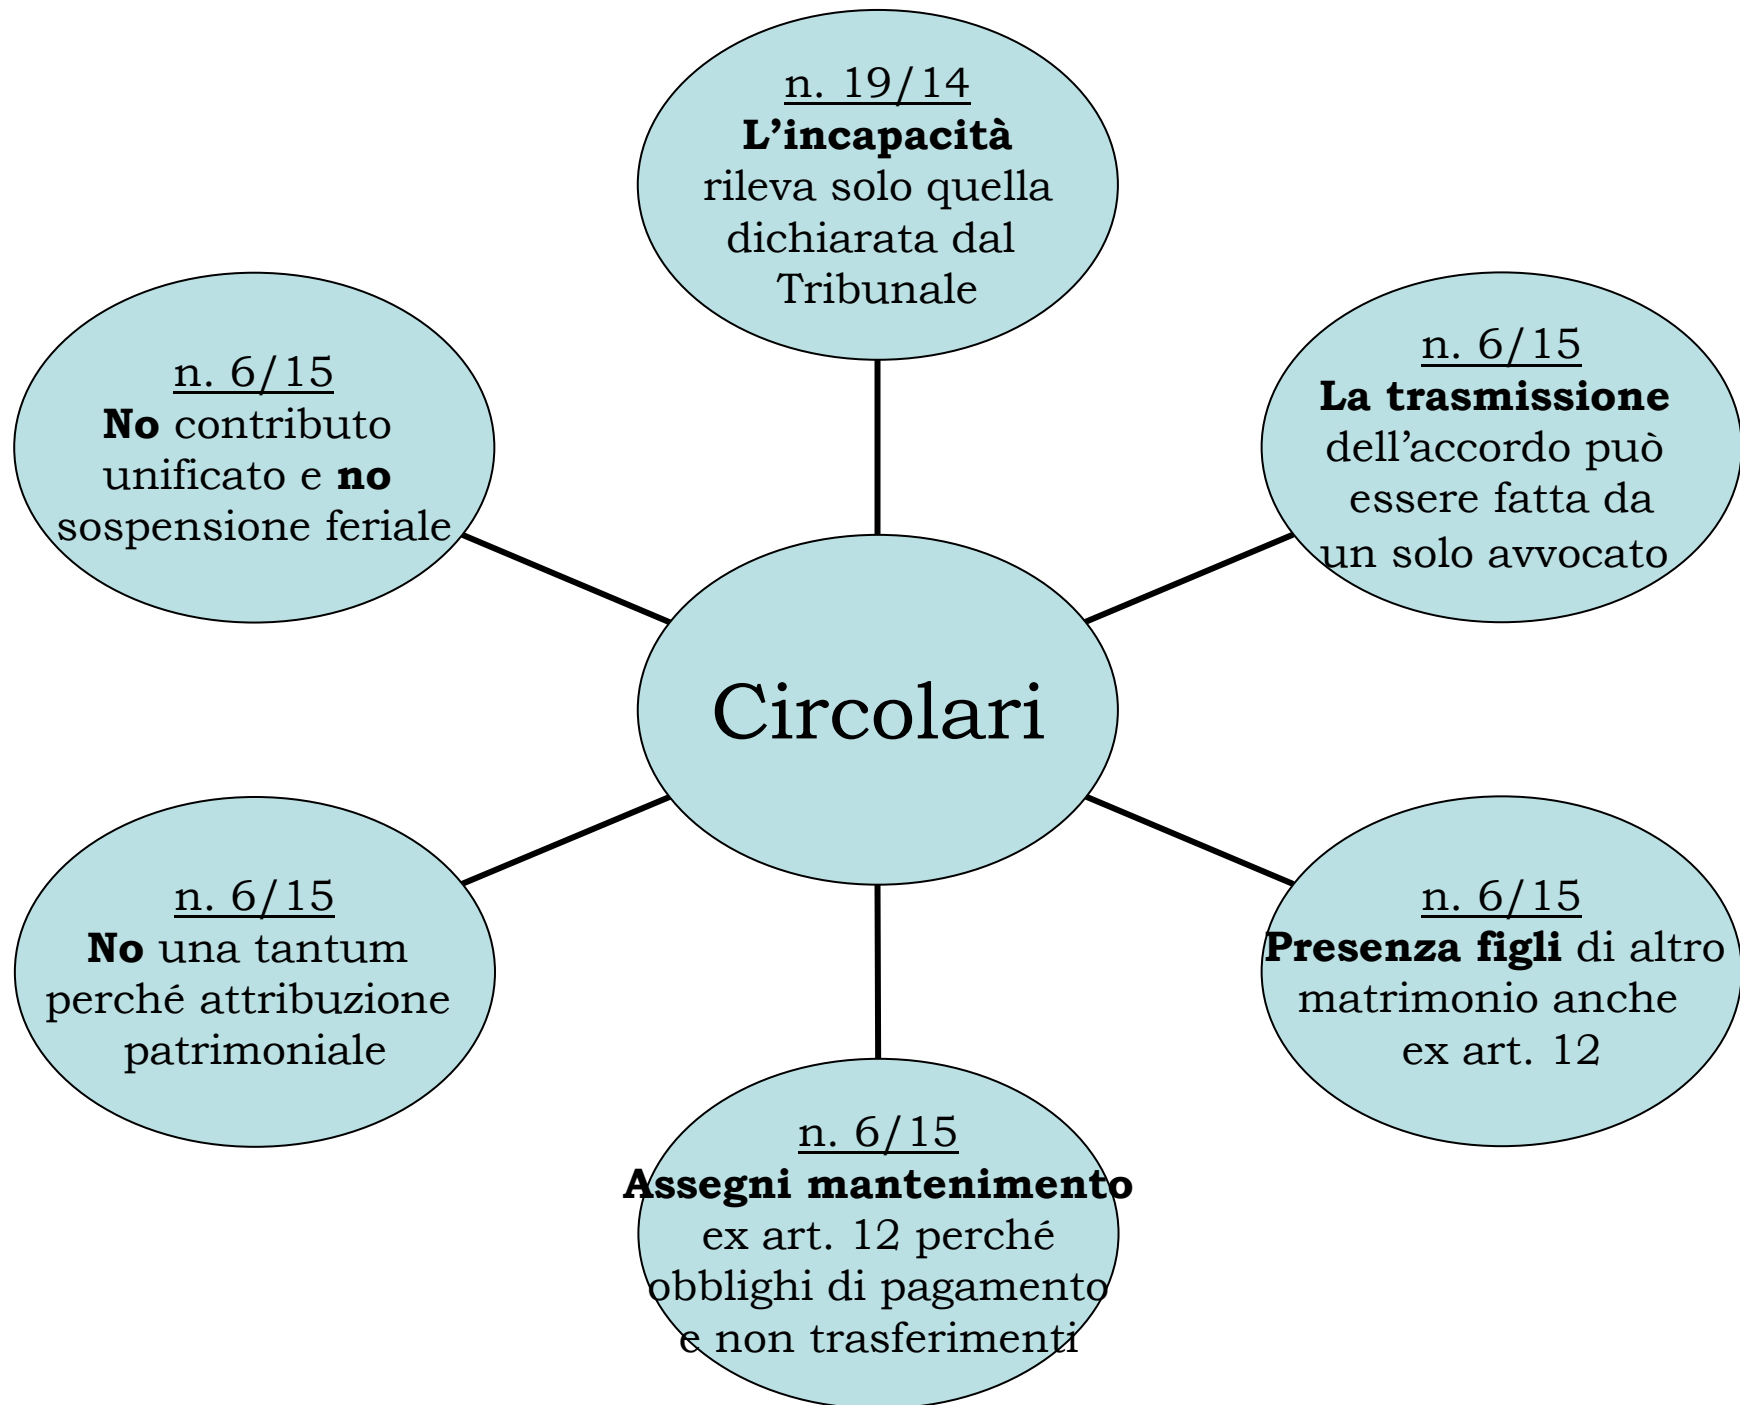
n. 19/14
L'incapacità rileva solo quella dichiarata dal Tribunale

n. 6/15
La trasmissione dell'accordo può essere fatta da un solo avvocato

n. 6/15
No contributo unificato e no sospensione feriale

Circolari

n. 6/15
No una tantum perché attribuzione patrimoniale

n. 6/15
Presenza figli di altro matrimonio anche ex art. 12

n. 6/15
Assegni mantenimento ex art. 12 perché obblighi di pagamento e non trasferimenti